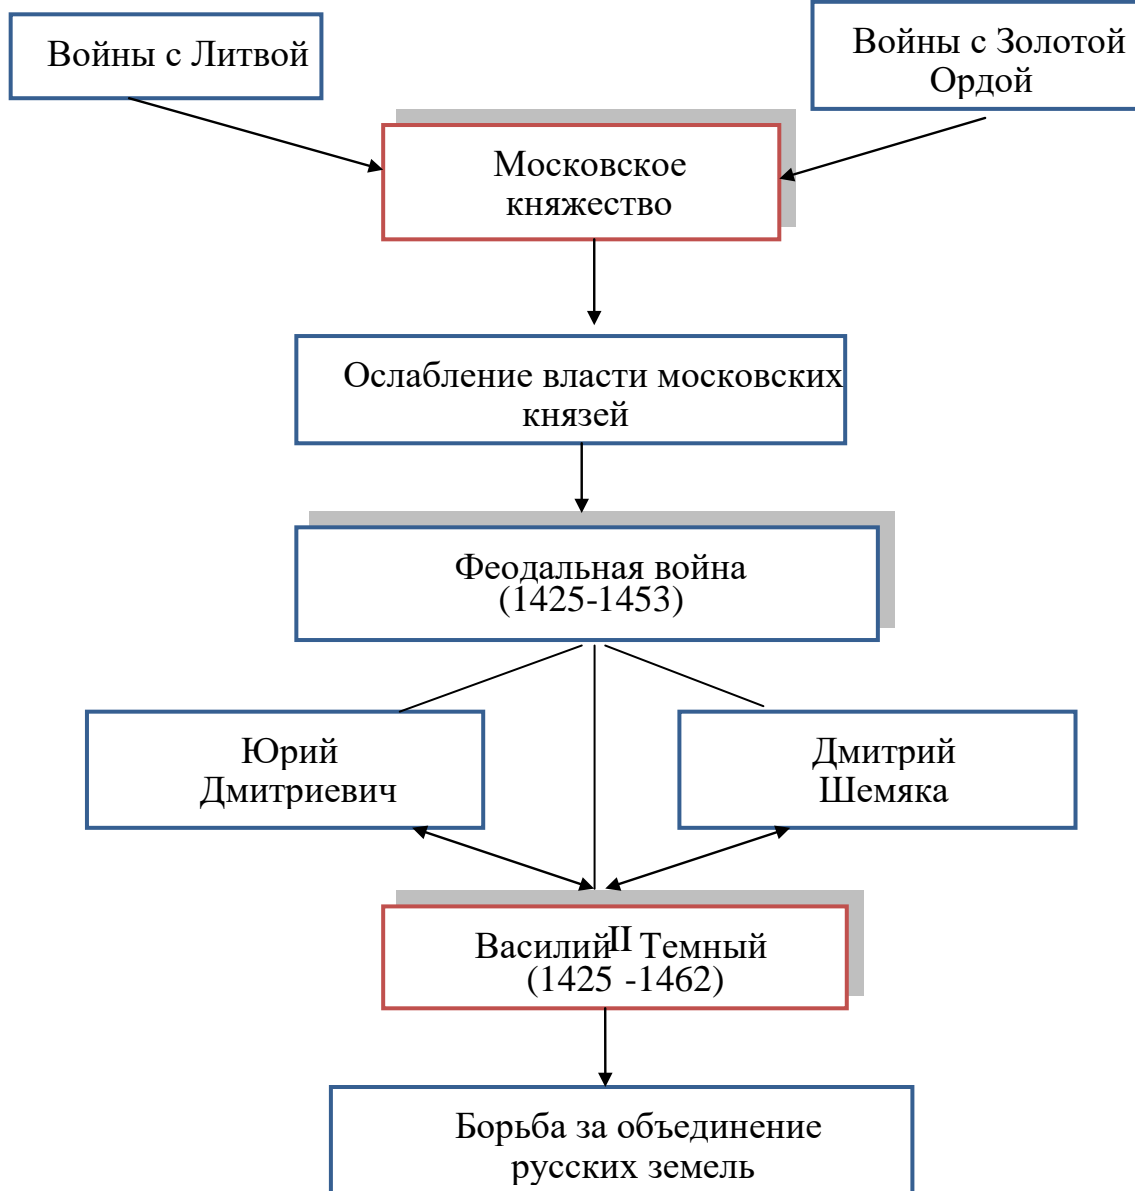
Войны с Литвой

Войны с Золотой Ордой

Московское княжество

Ослабление власти московских князей

Феодальная война (1425-1453)

Юрий Дмитриевич

Дмитрий Шемяка

Василий II Темный (1425 -1462)

Борьба за объединение русских земель